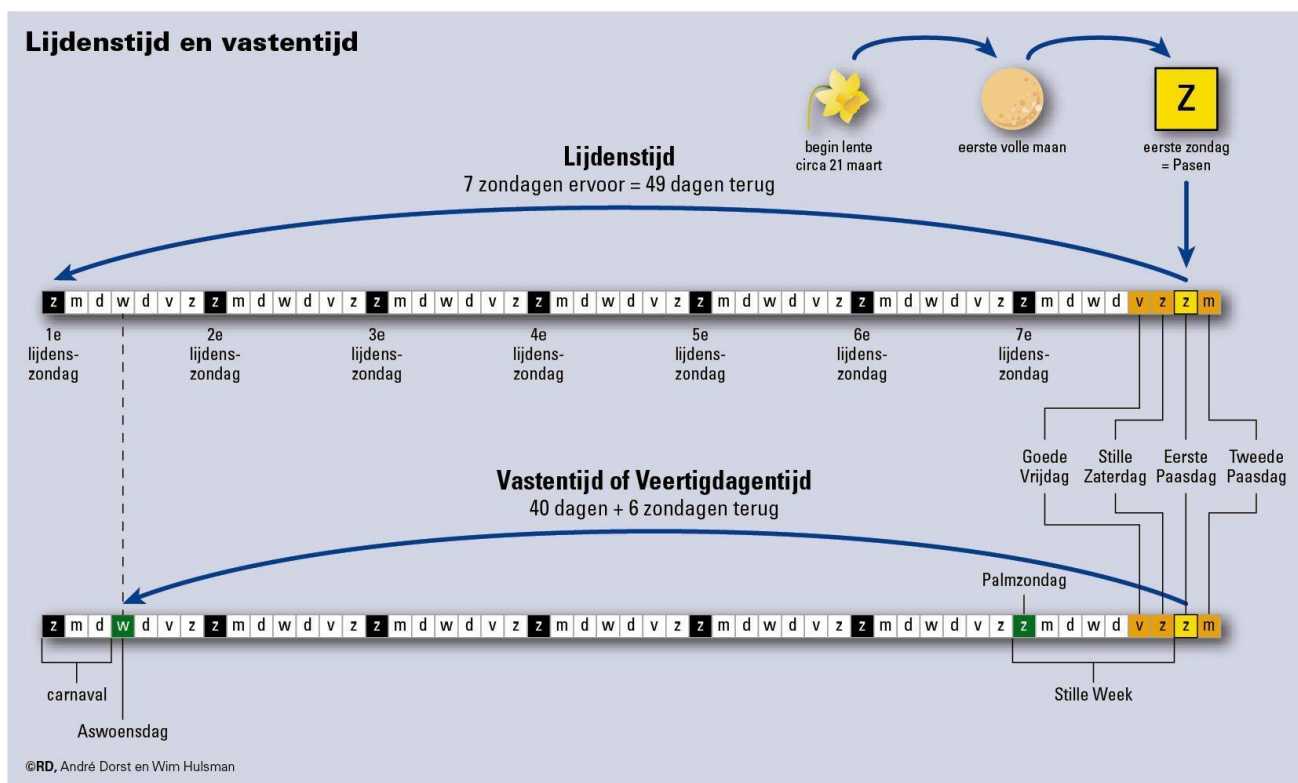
Lijdenstijd en vastentijd

begin lente circa 21 maart

eerste volle maan

Z

eerste zondag = Pasen

Lijdenstijd
7 zondagen ervoor = 49 dagen terug

z m d w d v z z m d w d v z z m d w d v z z m d w d v z z m d w d v z z m d w d v z z m d w d v z z m d w d v z m

1e lijdenszondag
2e lijdenszondag
3e lijdenszondag
4e lijdenszondag
5e lijdenszondag
6e lijdenszondag
7e lijdenszondag

Goede Vrijdag
Stille Zaterdag
Eerste Paasdag
Tweede Paasdag

Vastentijd of Veertigdagentijd
40 dagen + 6 zondagen terug

Palmzondag

z m d w d v z z m d w d v z z m d w d v z z m d w d v z z m d w d v z z m d w d v z z m d w d v z z m d w d v z m

carnaval

Aswoensdag

Stille Week

©RD, André Dorst en Wim Hulsman